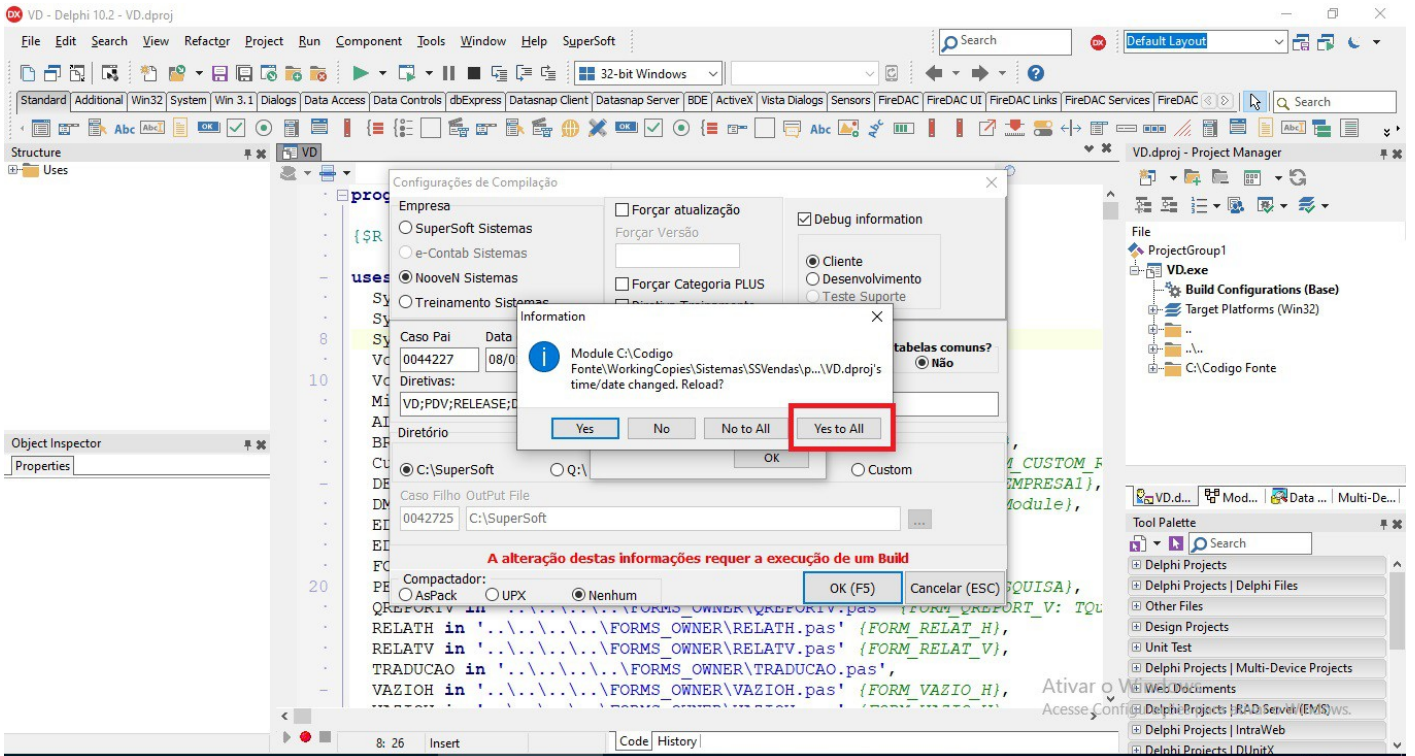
VD - Delphi 10.2 - VD.dproj

File Edit Search View Refactor Project Run Component Tools Window Help SuperSoft

Search

Default Layout

32-bit Windows

Standard Additional Win32 System Win 3.1 Dialogs Data Access Data Controls dbExpress Datasnap Client Datasnap Server BDE ActiveX Vista Dialogs Sensors FireDAC FireDAC UI FireDAC Links FireDAC Services FireDAC

Search

Structure

Uses

VD

Object Inspector

Properties

prog
{$R
uses
Sy
Sy
Sy
Vc
Vc
Mi
AL
BR
Cu
DE
DM
ED
ED
FO
PE
QREPORTV in '..\..\..\..\FORMS_OWNER\QREPORTV.pas' {FORM_QREPORT_V: TQu
RELATH in '..\..\..\..\FORMS_OWNER\RELATH.pas' {FORM_RELAT_H},
RELATV in '..\..\..\..\FORMS_OWNER\RELATV.pas' {FORM_RELAT_V},
TRADUCAO in '..\..\..\..\FORMS_OWNER\TRADUCAO.pas',
VAZIOH in '..\..\..\..\FORMS_OWNER\VAZIOH.pas' {FORM_VAZIO_H},

8
10
20

M_CUSTOM_F
EMPRESA1},
Module},
SQUISA},

Configurações de Compilação

Empresa
SuperSoft Sistemas
e-Contab Sistemas
NooveN Sistemas
Treinamento Sistemas

Forçar atualização
Forçar Versão
Forçar Categoria PLUS

Debug information
Cliente
Desenvolvimento
Teste Suporte

Caso Pai
0044227
Data
08/0
Diretivas:
VD;PDV;RELEASE;D

tabelas comuns?
Não

Diretório
C:\SuperSoft
Q:\
Custom

OK

Caso Filho OutPut File
0042725 C:\SuperSoft

A alteração destas informações requer a execução de um Build

Compactador:
AsPack UPX Nenhum

OK (F5)
Cancelar (ESC)

Information

Module C:\Codigo Fonte\WorkingCopies\Sistemas\SSVendas\p...\VD.dproj's time/date changed. Reload?

Yes No No to All Yes to All

VD.dproj - Project Manager

File
ProjectGroup1
VD.exe
Build Configurations (Base)
Target Platforms (Win32)
..
..\..
C:\Codigo Fonte

VD.d... Mod... Data ... Multi-De...

Tool Palette
Search
Delphi Projects
Delphi Projects | Delphi Files
Other Files
Design Projects
Unit Test
Delphi Projects | Multi-Device Projects
Web Documents
Delphi Projects | RAD Server (EMS)
Delphi Projects | IntraWeb
Delphi Projects | DUnitX

Ativar o Windows
Acesse Configurações para ativar o Windows.

8: 26 Insert Code History